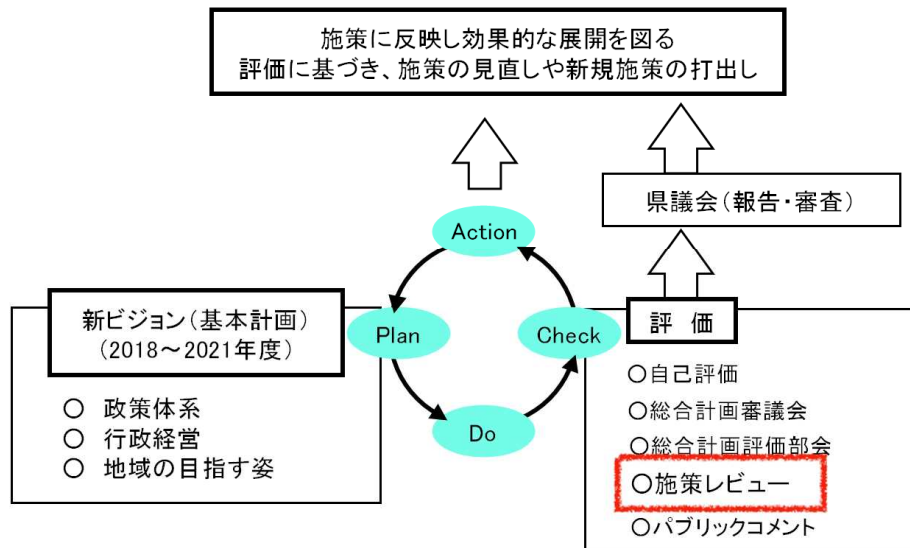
施策に反映し効果的な展開を図る
評価に基づき、施策の見直しや新規施策の打出し

県議会（報告・審査）

Action

Plan

Check

Do

新ビジョン（基本計画）
（2018～2021年度）

○ 政策体系
○ 行政経営
○ 地域の目指す姿

評 価

○自己評価
○総合計画審議会
○総合計画評価部会
○施策レビュー
○パブリックコメント